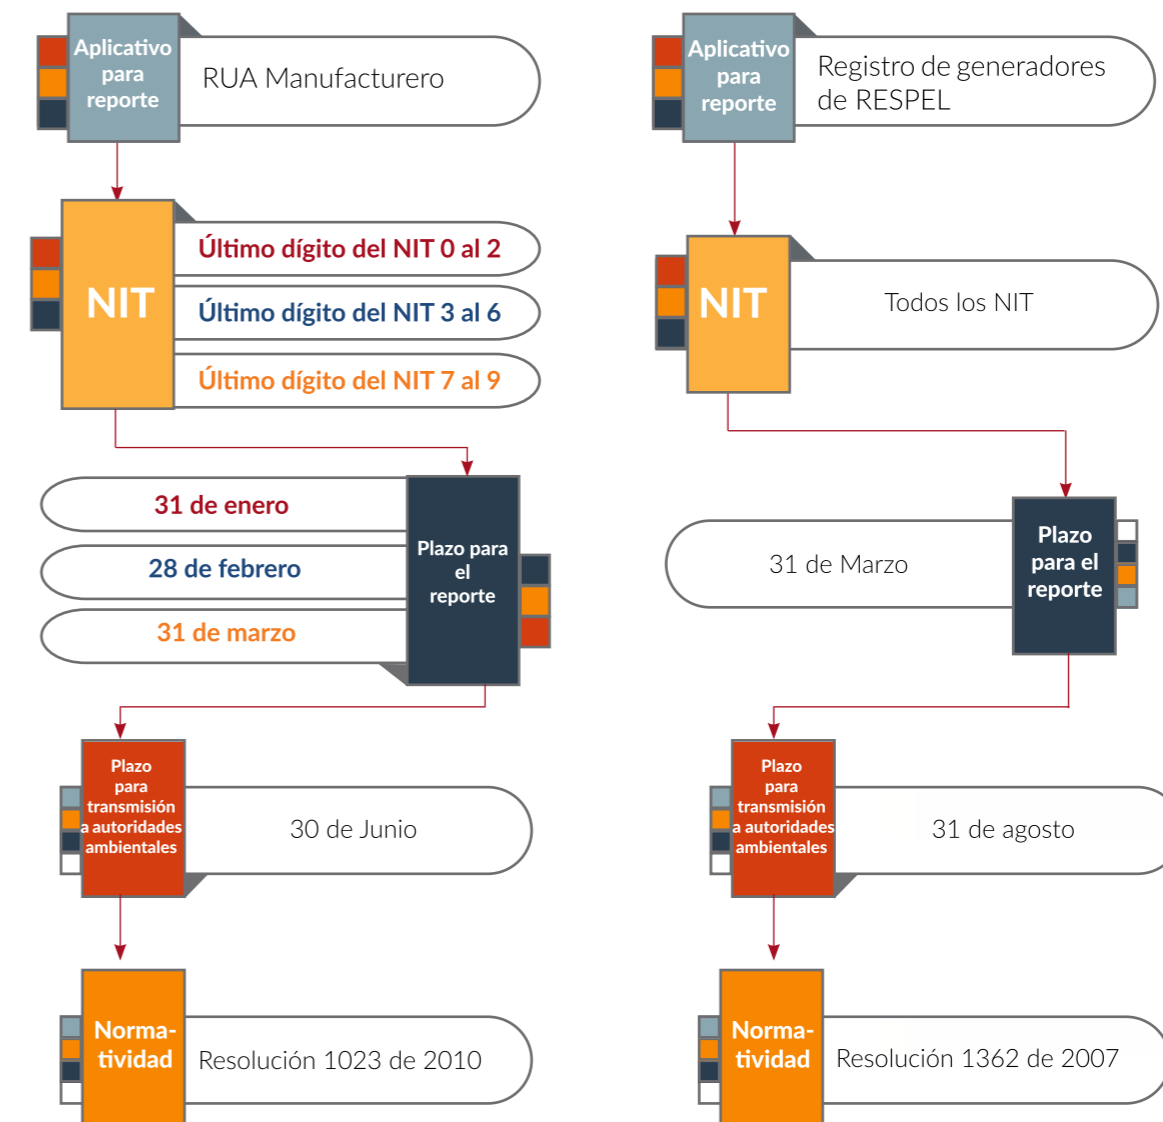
Aplicativo para reporte

RUA Manufacturero

NIT

Último dígito del NIT 0 al 2

Último dígito del NIT 3 al 6

Último dígito del NIT 7 al 9

31 de enero

28 de febrero

31 de marzo

Plazo para el reporte

Plazo para transmisión a autoridades ambientales

30 de Junio

Norma-tividad

Resolución 1023 de 2010

Aplicativo para reporte

Registro de generadores de RESPEL

NIT

Todos los NIT

31 de Marzo

Plazo para el reporte

Plazo para transmisión a autoridades ambientales

31 de agosto

Norma-tividad

Resolución 1362 de 2007